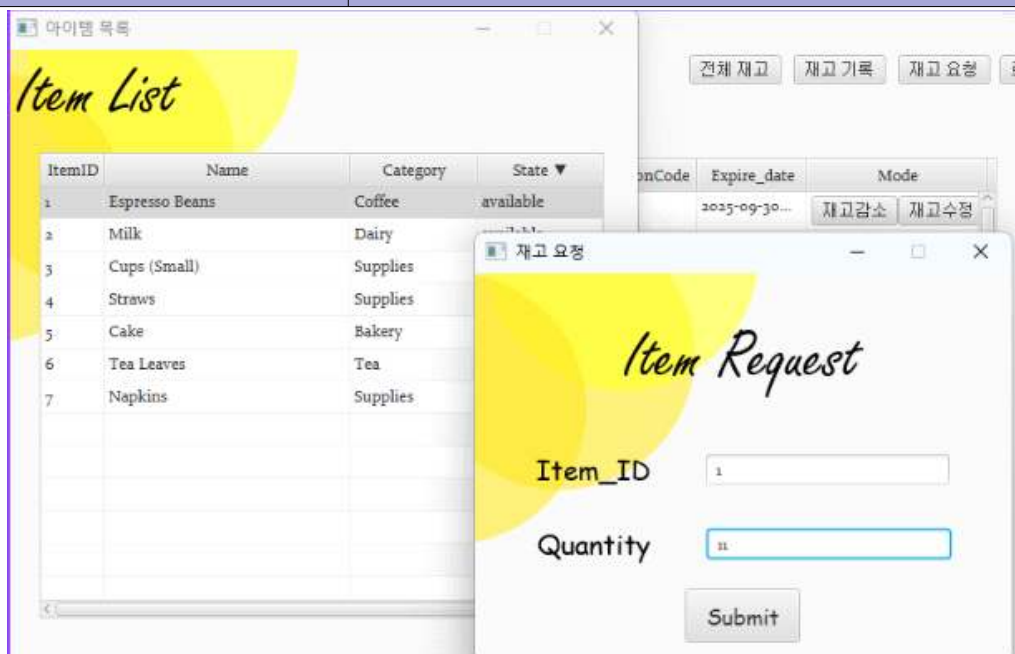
아이템 목록

Item List

| ItemID | Name | Category | State ▼ |
|---|---|---|---|
| 1 | Espresso Beans | Coffee | available |
| 2 | Milk | Dairy | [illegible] |
| 3 | Cups (Small) | Supplies | |
| 4 | Straws | Supplies | |
| 5 | Cake | Bakery | |
| 6 | Tea Leaves | Tea | |
| 7 | Napkins | Supplies | |

전체 재고 재고 기록 재고 요청

| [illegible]onCode | Expire_date | Mode |
|---|---|---|
| | 2025-09-30... | 재고감소 재고수정 |

재고 요청

Item Request

Item_ID 1

Quantity 11

Submit